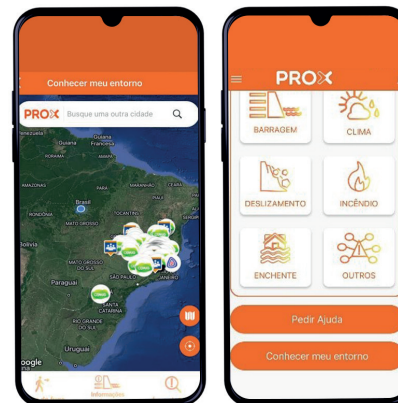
Conhecer meu entorno

PROX Busque uma outra cidade

Guiana
Guiana Francesa
Suriname
AMAZONAS
PARÁ
CEARÁ
RONDONIA
Brasil
MATO GROSSO
TOCANTINS
Bolívia
MATO GROSSO DO SUL
SÃO PAULO
JANEIRO
Paraguai
SANTA CATARINA
RIO GRANDE DO SUL
Uruguai
Google

Informações

PROX

BARRAGEM
CLIMA
DESLIZAMENTO
INCÊNDIO
ENCHENTE
OUTROS

Pedir Ajuda

Conhecer meu entorno